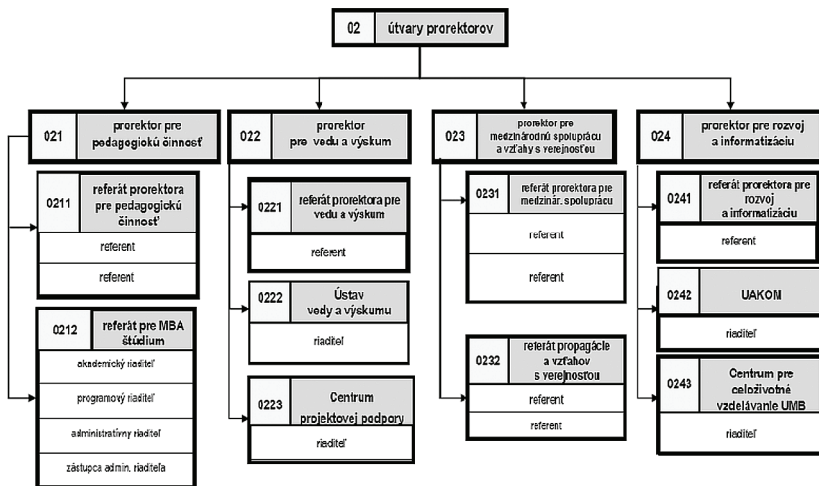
02 útvary prorektorov

021 prorektor pre pedagogickú činnosť

0211 referát prorektora pre pedagogickú činnosť
referent
referent

0212 referát pre MBA štúdium
akademický riaditeľ
programový riaditeľ
administratívny riaditeľ
zástupca admin. riaditeľa

022 prorektor pre vedu a výskum

0221 referát prorektora pre vedu a výskum
referent

0222 Ústav vedy a výskumu
riaditeľ

0223 Centrum projektovej podpory
riaditeľ

023 prorektor pre medzinárodnú spoluprácu a vzťahy s verejnosťou

0231 referát prorektora pre medzinár. spoluprácu
referent
referent

0232 referát propagácie a vzťahov s verejnosťou
referent
referent

024 prorektor pre rozvoj a informatizáciu

0241 referát prorektora pre rozvoj a informatizáciu
referent

0242 UAKOM
riaditeľ

0243 Centrum pre celoživotné vzdelávanie UMB
riaditeľ